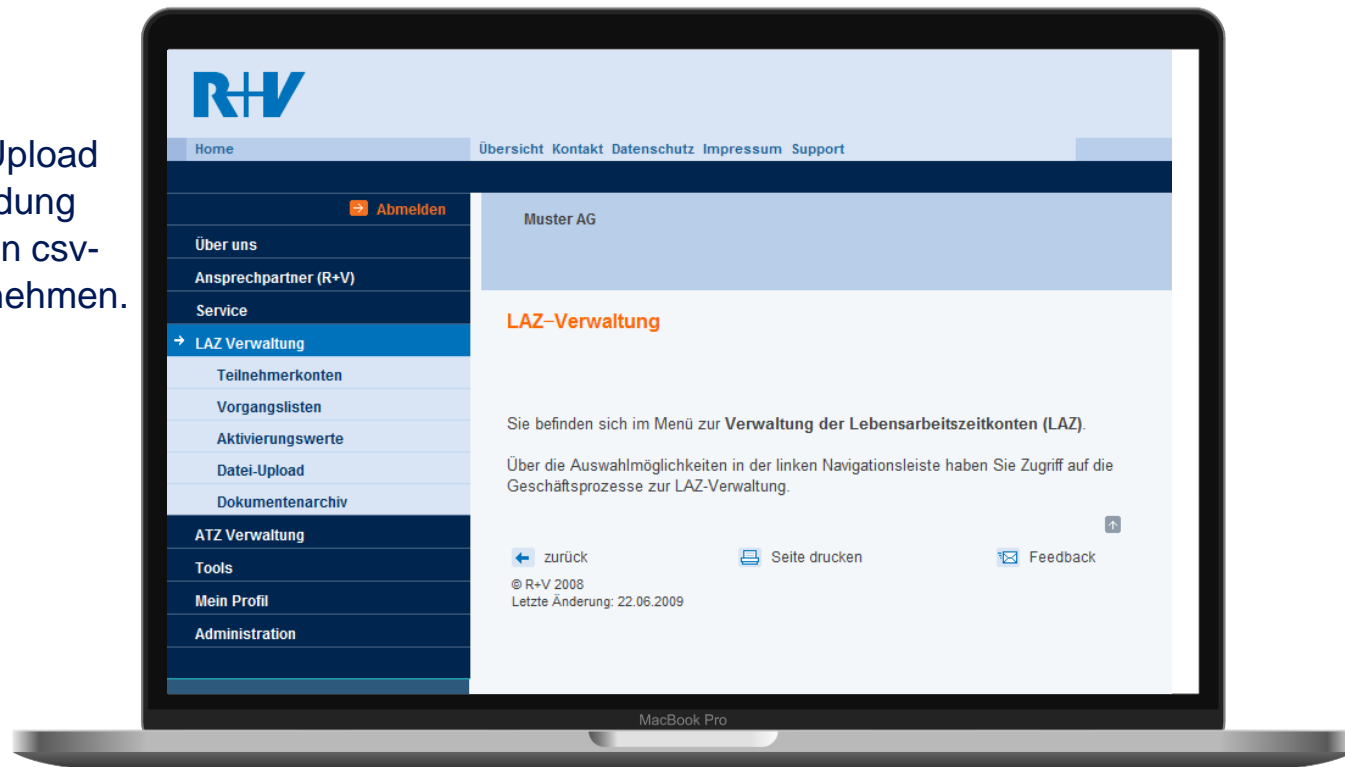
Upload
dung
n csv-
ehmen.

R+V

Home

Übersicht Kontakt Datenschutz Impressum Support

Abmelden

Über uns

Ansprechpartner (R+V)

Service

LAZ Verwaltung

Teilnehmerkonten

Vorgangslisten

Aktivierungswerte

Datei-Upload

Dokumentenarchiv

ATZ Verwaltung

Tools

Mein Profil

Administration

Muster AG

LAZ–Verwaltung

Sie befinden sich im Menü zur **Verwaltung der Lebensarbeitszeitkonten (LAZ)**.

Über die Auswahlmöglichkeiten in der linken Navigationsleiste haben Sie Zugriff auf die Geschäftsprozesse zur LAZ-Verwaltung.

zurück

Seite drucken

Feedback

© R+V 2008
Letzte Änderung: 22.06.2009

MacBook Pro